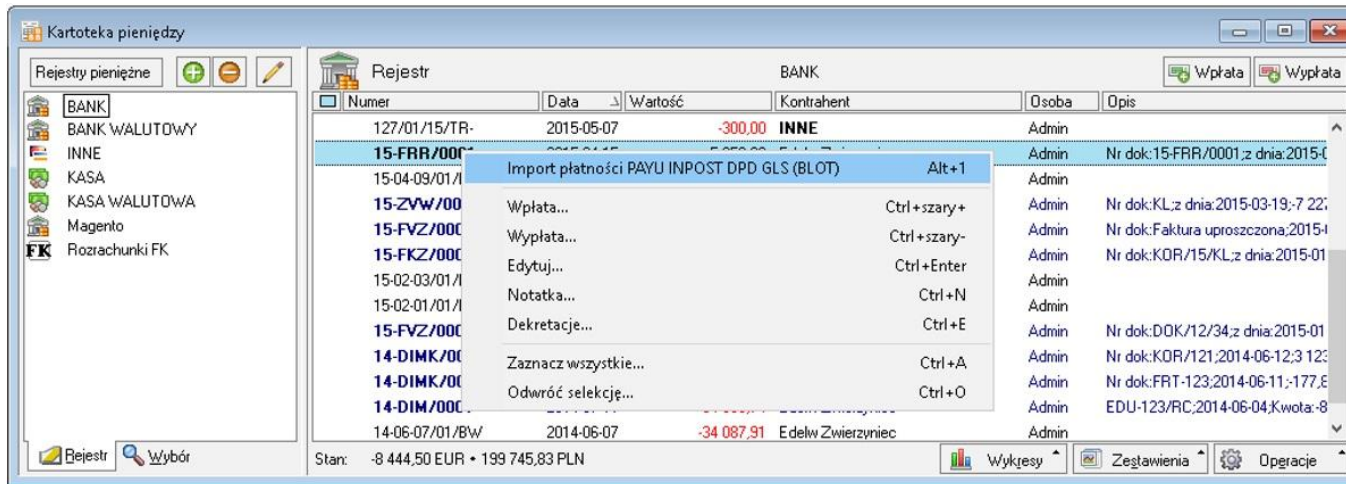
Kartoteka pieniędzy

Rejestry pieniężne

BANK
BANK WALUTOWY
INNE
KASA
KASA WALUTOWA
Magento
FK Rozrachunki FK

Rejestr Wybór

Rejestr BANK Wpłata Wypłata

| Numer | Data | Wartość | Kontrahent | Osoba | Opis |
|---|---|---|---|---|---|
| 127/01/15/TR- | 2015-05-07 | -300,00 | INNE | Admin | |
| 15-FRR/000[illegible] | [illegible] | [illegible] | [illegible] | Admin | Nr dok:15-FRR/0001;z dnia:2015-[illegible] |
| 15-04-09/01/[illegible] | | | | Admin | |
| 15-ZVW/00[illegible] | | | | Admin | Nr dok:KL;z dnia:2015-03-19;-7 22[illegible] |
| 15-FVZ/00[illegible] | | | | Admin | Nr dok:Faktura uproszczona;2015-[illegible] |
| 15-FKZ/00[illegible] | | | | Admin | Nr dok:KOR/15/KL;z dnia:2015-01 |
| 15-02-03/01/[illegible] | | | | Admin | |
| 15-02-01/01/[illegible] | | | | Admin | |
| 15-FVZ/00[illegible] | | | | Admin | Nr dok:DOK/12/34;z dnia:2015-01 |
| 14-DIMK/0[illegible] | | | | Admin | Nr dok:KOR/121;2014-06-12;3 12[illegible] |
| 14-DIMK/0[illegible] | | | | Admin | Nr dok:FRT-123;2014-06-11;-177,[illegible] |
| 14-DIM/00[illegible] | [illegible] | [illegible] | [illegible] | Admin | EDU-123/RC;2014-06-04;Kwota:-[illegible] |
| 14-06-07/01/BW | 2014-06-07 | -34 087,91 | Edelw Zwierzyniec | Admin | |

Import płatności PAYU INPOST DPD GLS (BLOT) Alt+1
Wpłata... Ctrl+szary+
Wypłata... Ctrl+szary-
Edytuj... Ctrl+Enter
Notatka... Ctrl+N
Dekretacje... Ctrl+E
Zaznacz wszystkie... Ctrl+A
Odwróć selekcję... Ctrl+O

Stan: -8 444,50 EUR • 199 745,83 PLN

Wykresy Zestawienia Operacje